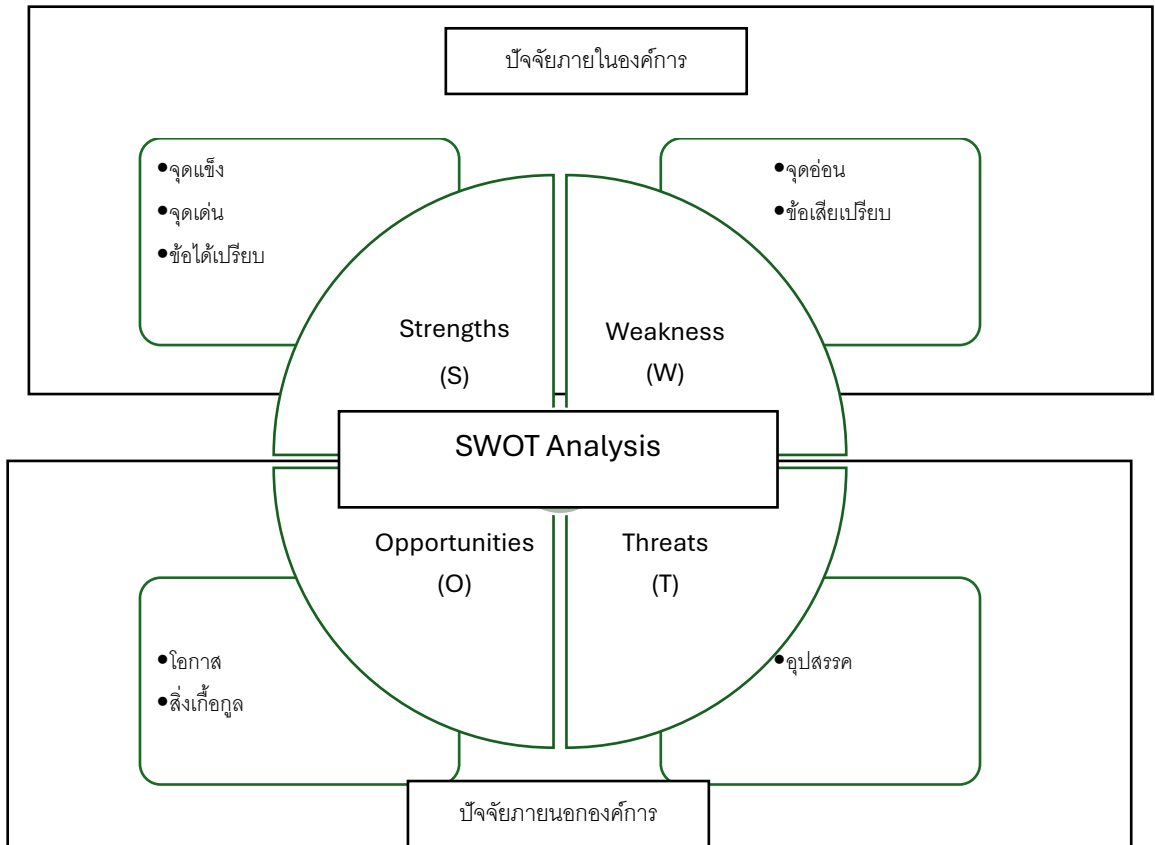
ปัจจัยภายในองค์การ

•จุดแข็ง
•จุดเด่น
•ข้อได้เปรียบ

•จุดอ่อน
•ข้อเสียเปรียบ

Strengths
(S)

Weakness
(W)

SWOT Analysis

Opportunities
(O)

Threats
(T)

•โอกาส
•สิ่งเกื้อกูล

•อุปสรรค

ปัจจัยภายนอกองค์การ